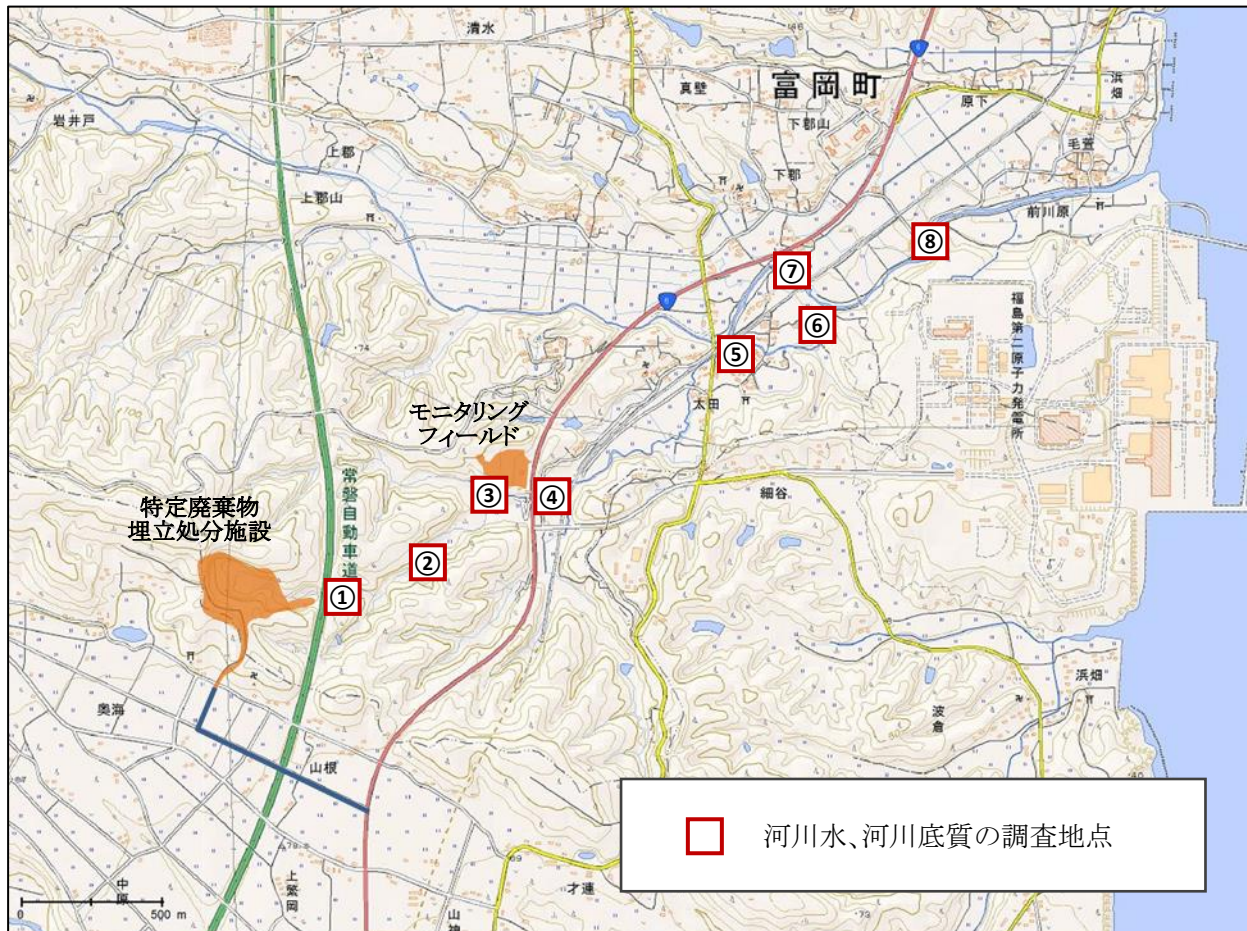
清水
富岡町
真壁
浜畑
岩井戸
原下
下郡山
上郡
下郡
毛萱
上郡山
前川原
⑧
⑦
福島第二原子力発電所
⑥
⑤
太田
モニタリングフィールド
常磐自動車道
③
④
細谷
特定廃棄物埋立処分施設
②
①
浜畑
奥海
波倉
山根
河川水、河川底質の調査地点
上繁岡
中原
才連
山神
0
500 m